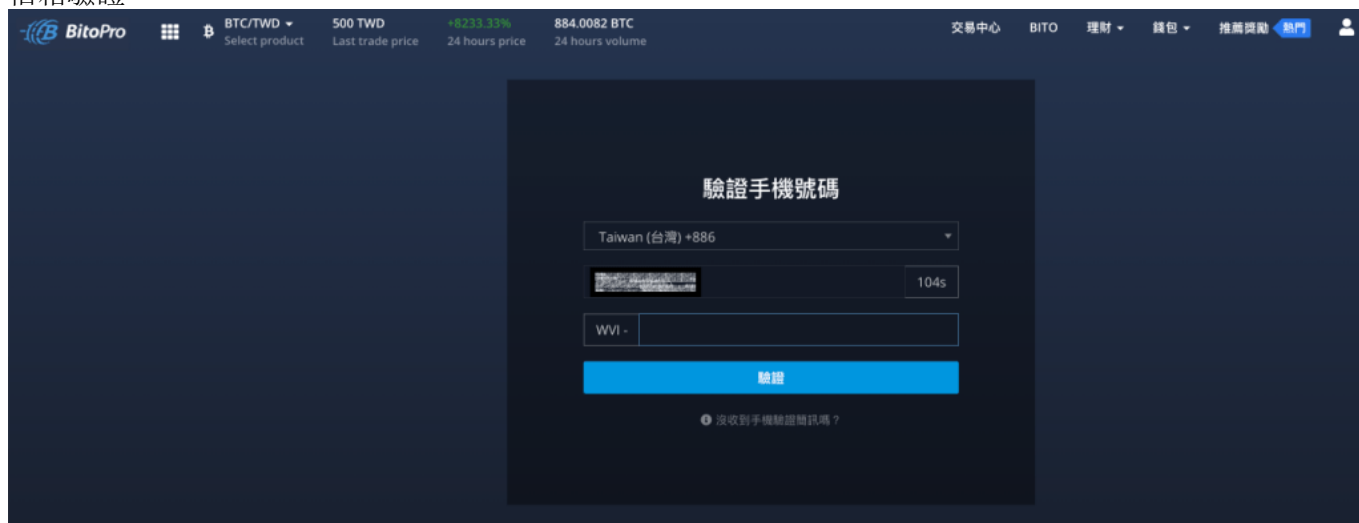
信箱驗證

BitoPro

BTC/TWD
Select product

500 TWD
Last trade price

+8233.33%
24 hours price

884.0082 BTC
24 hours volume

交易中心 BITO 理財 錢包 推薦獎勵 熱門

驗證手機號碼

Taiwan (台灣) +886

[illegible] 104s

WVI -

驗證

沒收到手機驗證簡訊嗎？